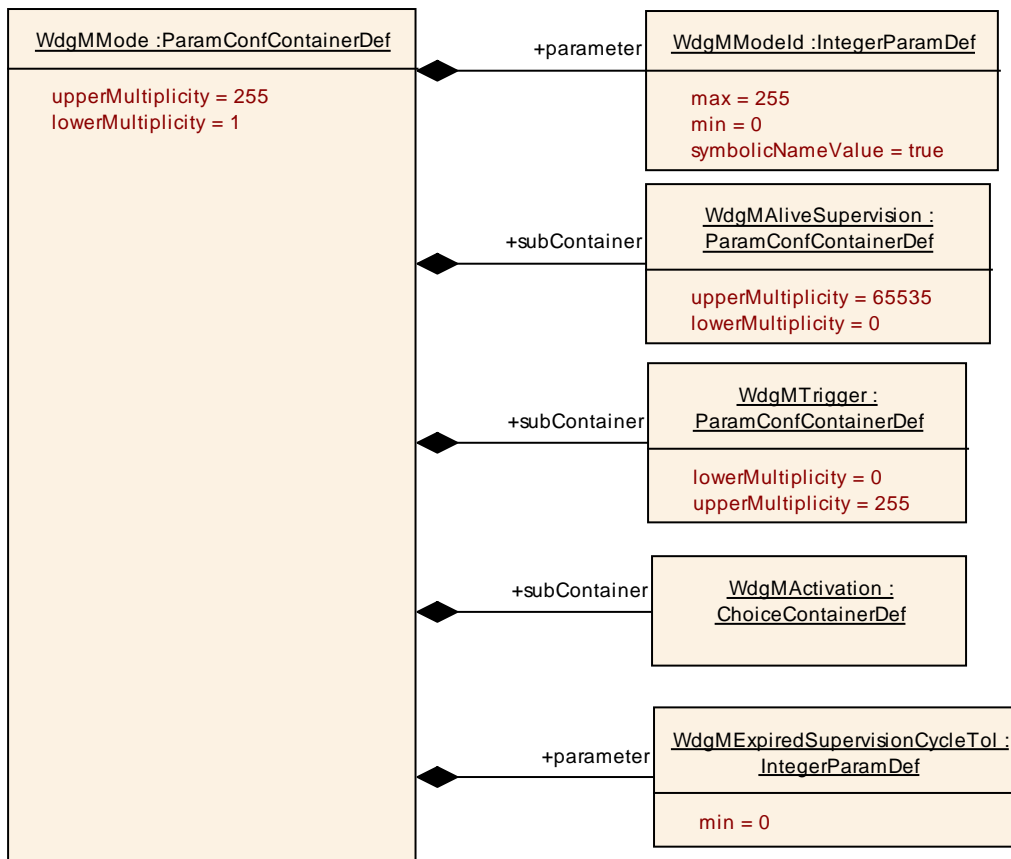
WdgMMode :ParamConfContainerDef

upperMultiplicity = 255
lowerMultiplicity = 1

+parameter

WdgMModeId :IntegerParamDef

max = 255
min = 0
symbolicNameValue = true

+subContainer

WdgMAliveSupervision : ParamConfContainerDef

upperMultiplicity = 65535
lowerMultiplicity = 0

+subContainer

WdgMTrigger : ParamConfContainerDef

lowerMultiplicity = 0
upperMultiplicity = 255

+subContainer

WdgMActivation : ChoiceContainerDef

+parameter

WdgMExpiredSupervisionCycleTol : IntegerParamDef

min = 0